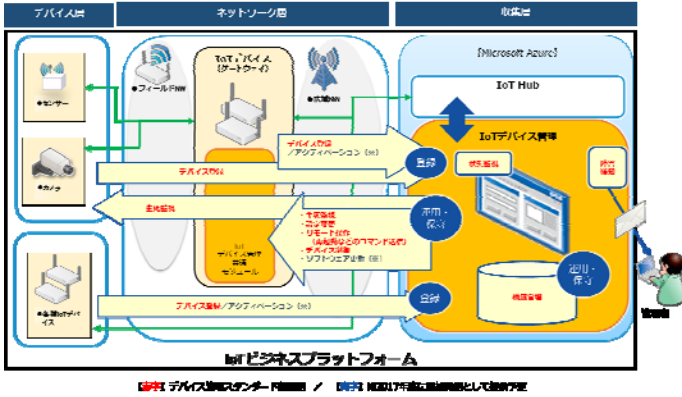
デバイス層

ネットワーク層

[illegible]層

[Microsoft Azure]

IoT Hub

IoTデバイス(ゲートウェイ)

●フィールドNW

●広域NW

●センサー

●カメラ

●各種IoTデバイス

デバイス登録/アクティベーション(※)

デバイス制御

登録

IoTデバイス管理

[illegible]

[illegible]

監視・保守

・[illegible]
・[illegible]
・リモート操作(再起動などのコマンド送信)
・デバイス設定
・ソフトウェア更新(※)

IoTデバイス管理エージェントモジュール

運用・保守

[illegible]

デバイス登録/アクティベーション(※)

登録

管理者

IoTビジネスプラットフォーム

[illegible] デバイス管理スタンダード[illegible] / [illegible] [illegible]として提供予定